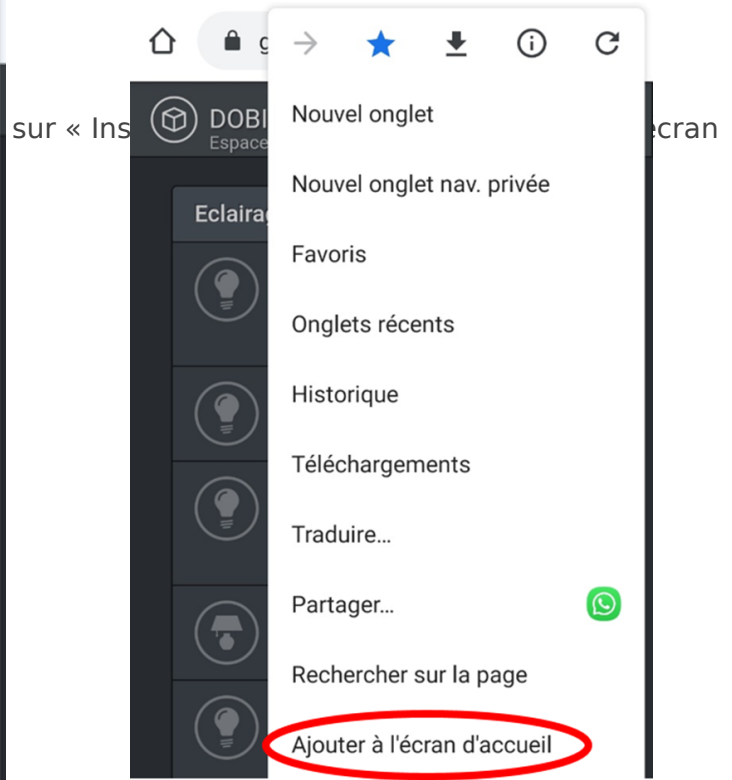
sur « Ins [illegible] écran

g

DOBI
Espace

Eclairag

Nouvel onglet

Nouvel onglet nav. privée

Favoris

Onglets récents

Historique

Téléchargements

Traduire...

Partager...

Rechercher sur la page

Ajouter à l'écran d'accueil